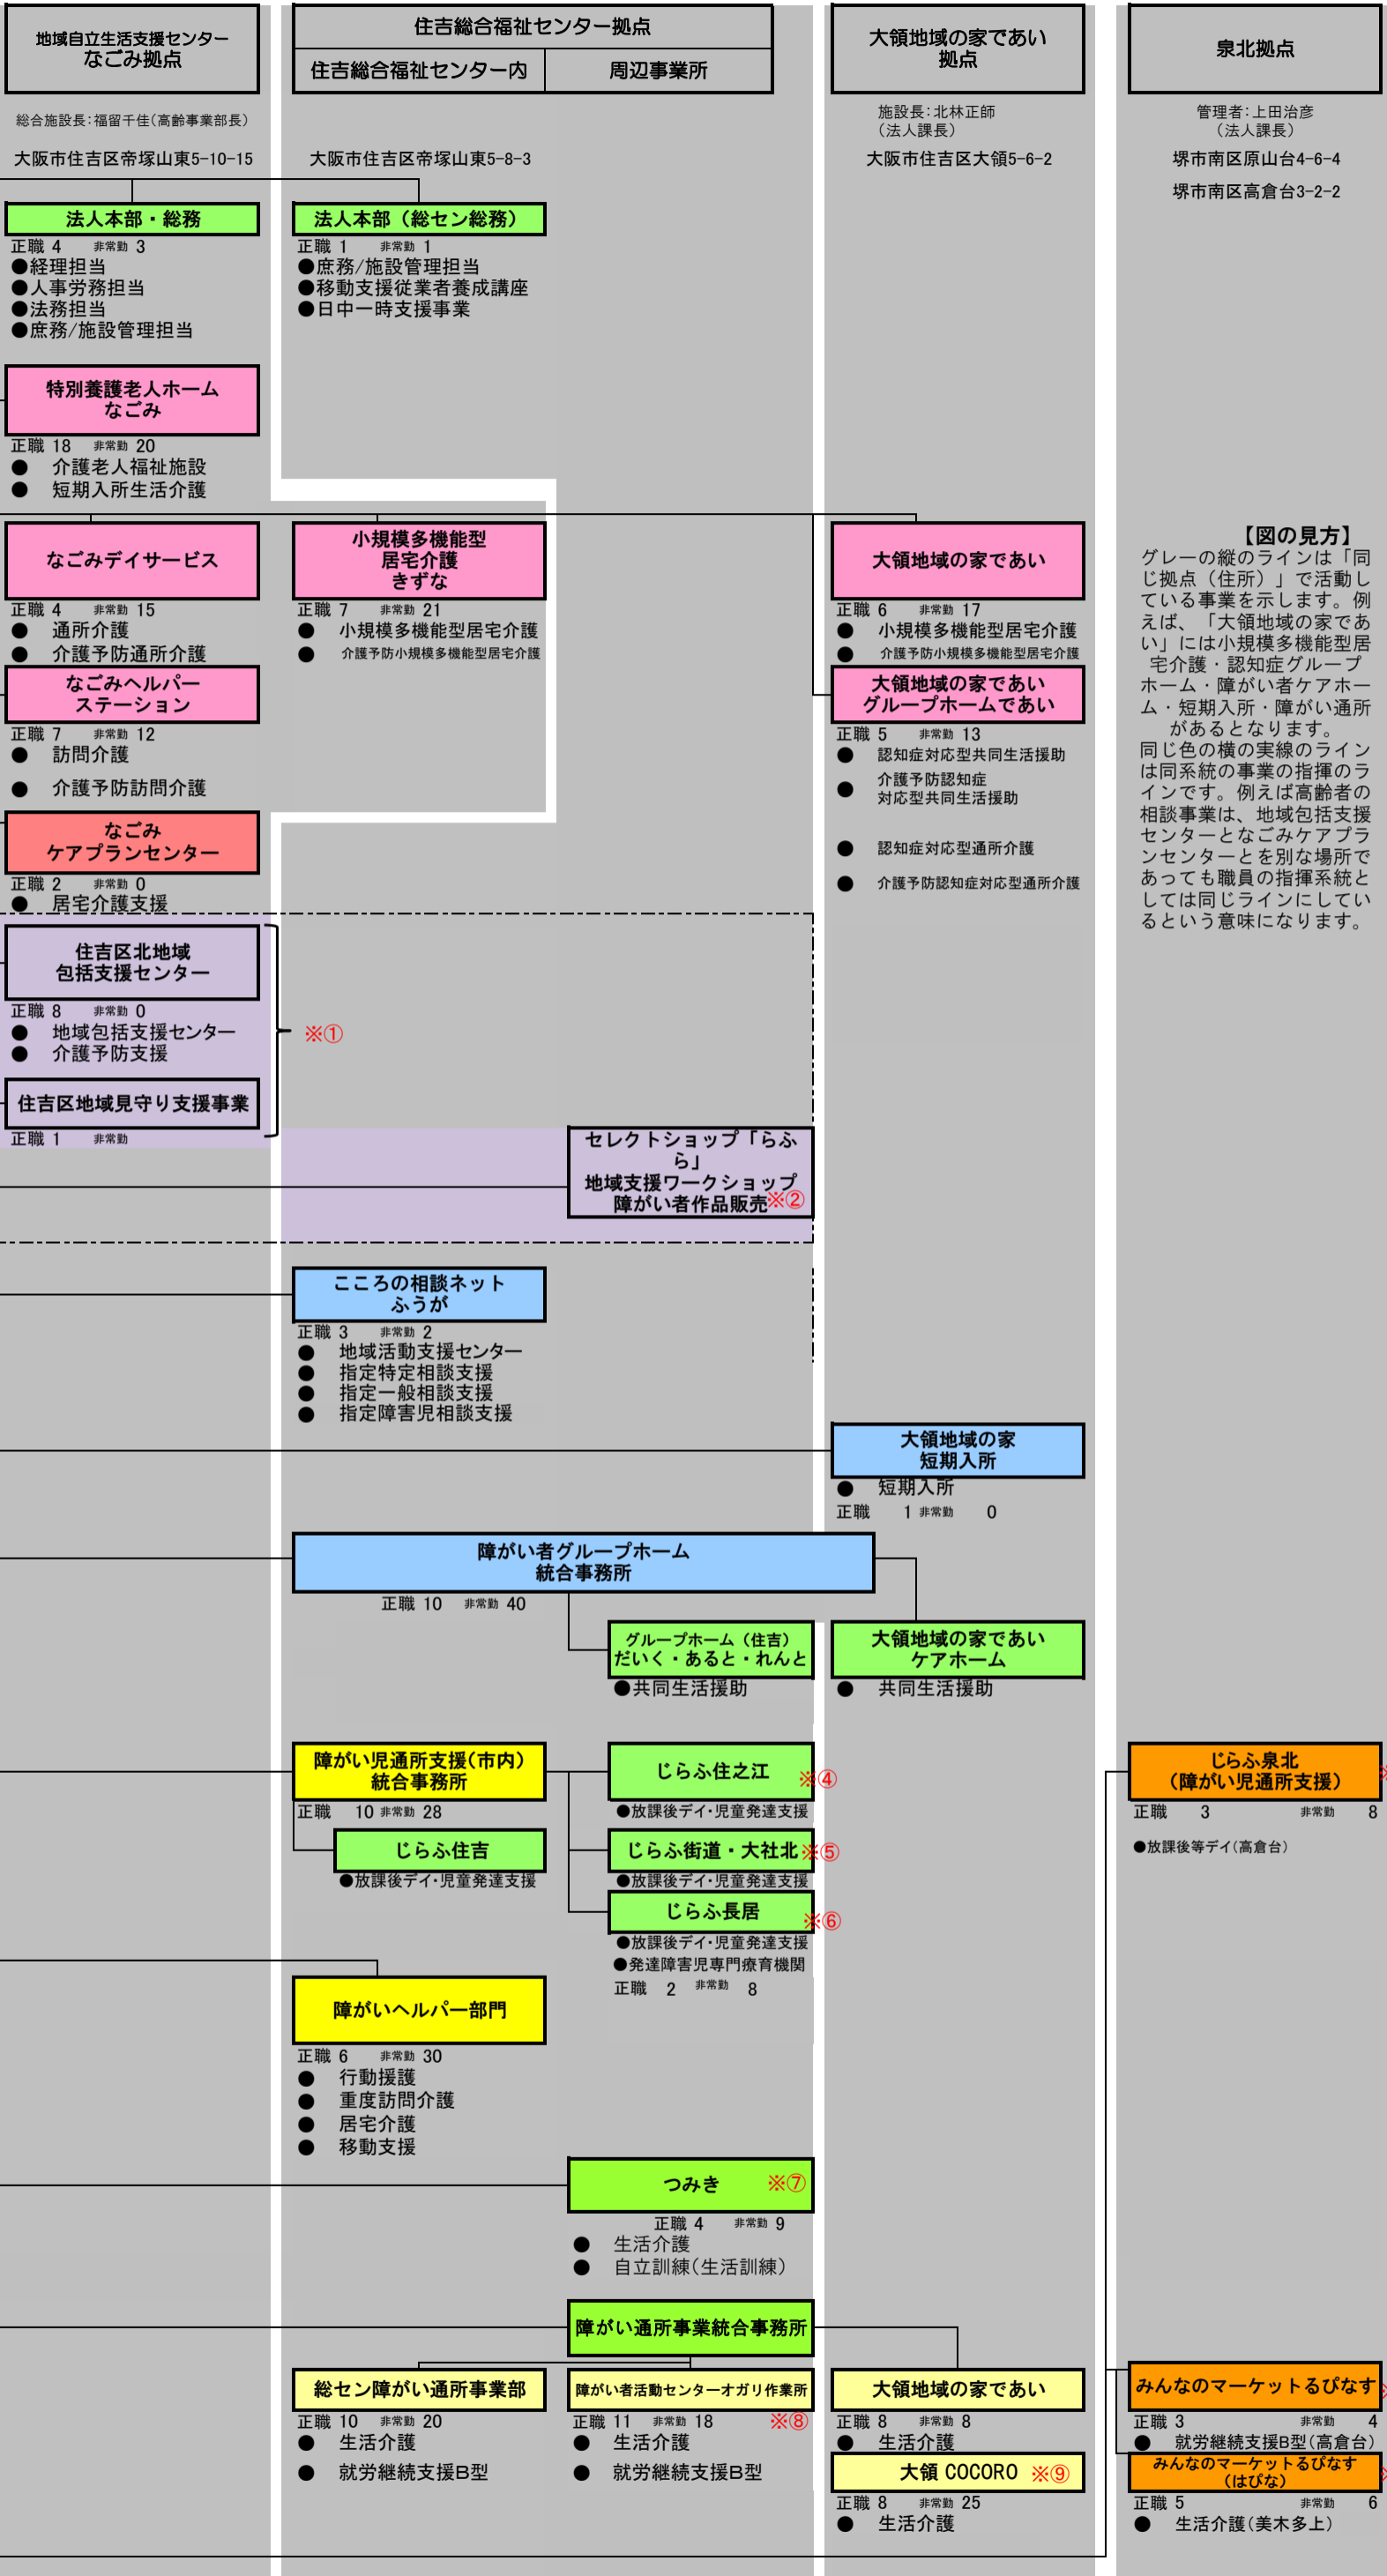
地域自立生活支援センター
なごみ拠点

総合施設長：福留千佳（高齢事業部長）

大阪市住吉区帝塚山東5-10-15

住吉総合福祉センター拠点

住吉総合福祉センター内

周辺事業所

大阪市住吉区帝塚山東5-8-3

大領地域の家であい
拠点

施設長：北林正師
（法人課長）

大阪市住吉区大領5-6-2

泉北拠点

管理者：上田治彦
（法人課長）

堺市南区原山台4-6-4

堺市南区高倉台3-2-2

法人本部・総務
正職 4 非常勤 3
●経理担当
●人事労務担当
●法務担当
●庶務/施設管理担当

法人本部（総セン総務）
正職 1 非常勤 1
●庶務/施設管理担当
●移動支援従業者養成講座
●日中一時支援事業

特別養護老人ホーム
なごみ
正職 18 非常勤 20
● 介護老人福祉施設
● 短期入所生活介護

なごみデイサービス
正職 4 非常勤 15
● 通所介護
● 介護予防通所介護

小規模多機能型
居宅介護
きずな
正職 7 非常勤 21
● 小規模多機能型居宅介護
● 介護予防小規模多機能型居宅介護

大領地域の家であい
正職 6 非常勤 17
● 小規模多機能型居宅介護
● 介護予防小規模多機能型居宅介護

【図の見方】
グレーの縦のラインは「同じ拠点（住所）」で活動している事業を示します。例えば、「大領地域の家であい」には小規模多機能型居宅介護・認知症グループホーム・障がい者ケアホーム・短期入所・障がい通所があるとなります。
同じ色の横の実線のラインは同系統の事業の指揮のラインです。例えば高齢者の相談事業は、地域包括支援センターとなごみケアプランセンターとを別な場所であっても職員の指揮系統としては同じラインにしているという意味になります。

なごみヘルパー
ステーション
正職 7 非常勤 12
● 訪問介護
● 介護予防訪問介護

大領地域の家であい
グループホームであい
正職 5 非常勤 13
● 認知症対応型共同生活援助
● 介護予防認知症
対応型共同生活援助
● 認知症対応型通所介護
● 介護予防認知症対応型通所介護

なごみ
ケアプランセンター
正職 2 非常勤 0
● 居宅介護支援

住吉区北地域
包括支援センター
正職 8 非常勤 0
● 地域包括支援センター
● 介護予防支援

※①

住吉区地域見守り支援事業
正職 1 非常勤

セレクトショップ「らふら」
地域支援ワークショップ
障がい者作品販売※②

こころの相談ネット
ふうが
正職 3 非常勤 2
● 地域活動支援センター
● 指定特定相談支援
● 指定一般相談支援
● 指定障害児相談支援

大領地域の家
短期入所
● 短期入所
正職 1 非常勤 0

障がい者グループホーム
統合事務所
正職 10 非常勤 40

グループホーム（住吉）
だいく・あると・れんと
●共同生活援助

大領地域の家であい
ケアホーム
● 共同生活援助

障がい児通所支援(市内)
統合事務所
正職 10 非常勤 28

じらふ住之江 ※④
●放課後デイ・児童発達支援

じらふ泉北
（障がい児通所支援）
正職 3 非常勤 8
●放課後等デイ(高倉台)

じらふ住吉
●放課後デイ・児童発達支援

じらふ街道・大社北※⑤
●放課後デイ・児童発達支援

じらふ長居 ※⑥
●放課後デイ・児童発達支援
●発達障害児専門療育機関
正職 2 非常勤 8

障がいヘルパー部門
正職 6 非常勤 30
● 行動援護
● 重度訪問介護
● 居宅介護
● 移動支援

つみき ※⑦
正職 4 非常勤 9
● 生活介護
● 自立訓練(生活訓練)

障がい通所事業統合事務所

総セン障がい通所事業部
正職 10 非常勤 20
● 生活介護
● 就労継続支援B型

障がい者活動センターオガリ作業所
正職 11 非常勤 18 ※⑧
● 生活介護
● 就労継続支援B型

大領地域の家であい
正職 8 非常勤 8
● 生活介護

大領 COCORO ※⑨
正職 8 非常勤 25
● 生活介護

みんなのマーケットるぴなす
正職 3 非常勤 4
● 就労継続支援B型(高倉台)

みんなのマーケットるぴなす
（はぴな）
正職 5 非常勤 6
● 生活介護(美木多上)